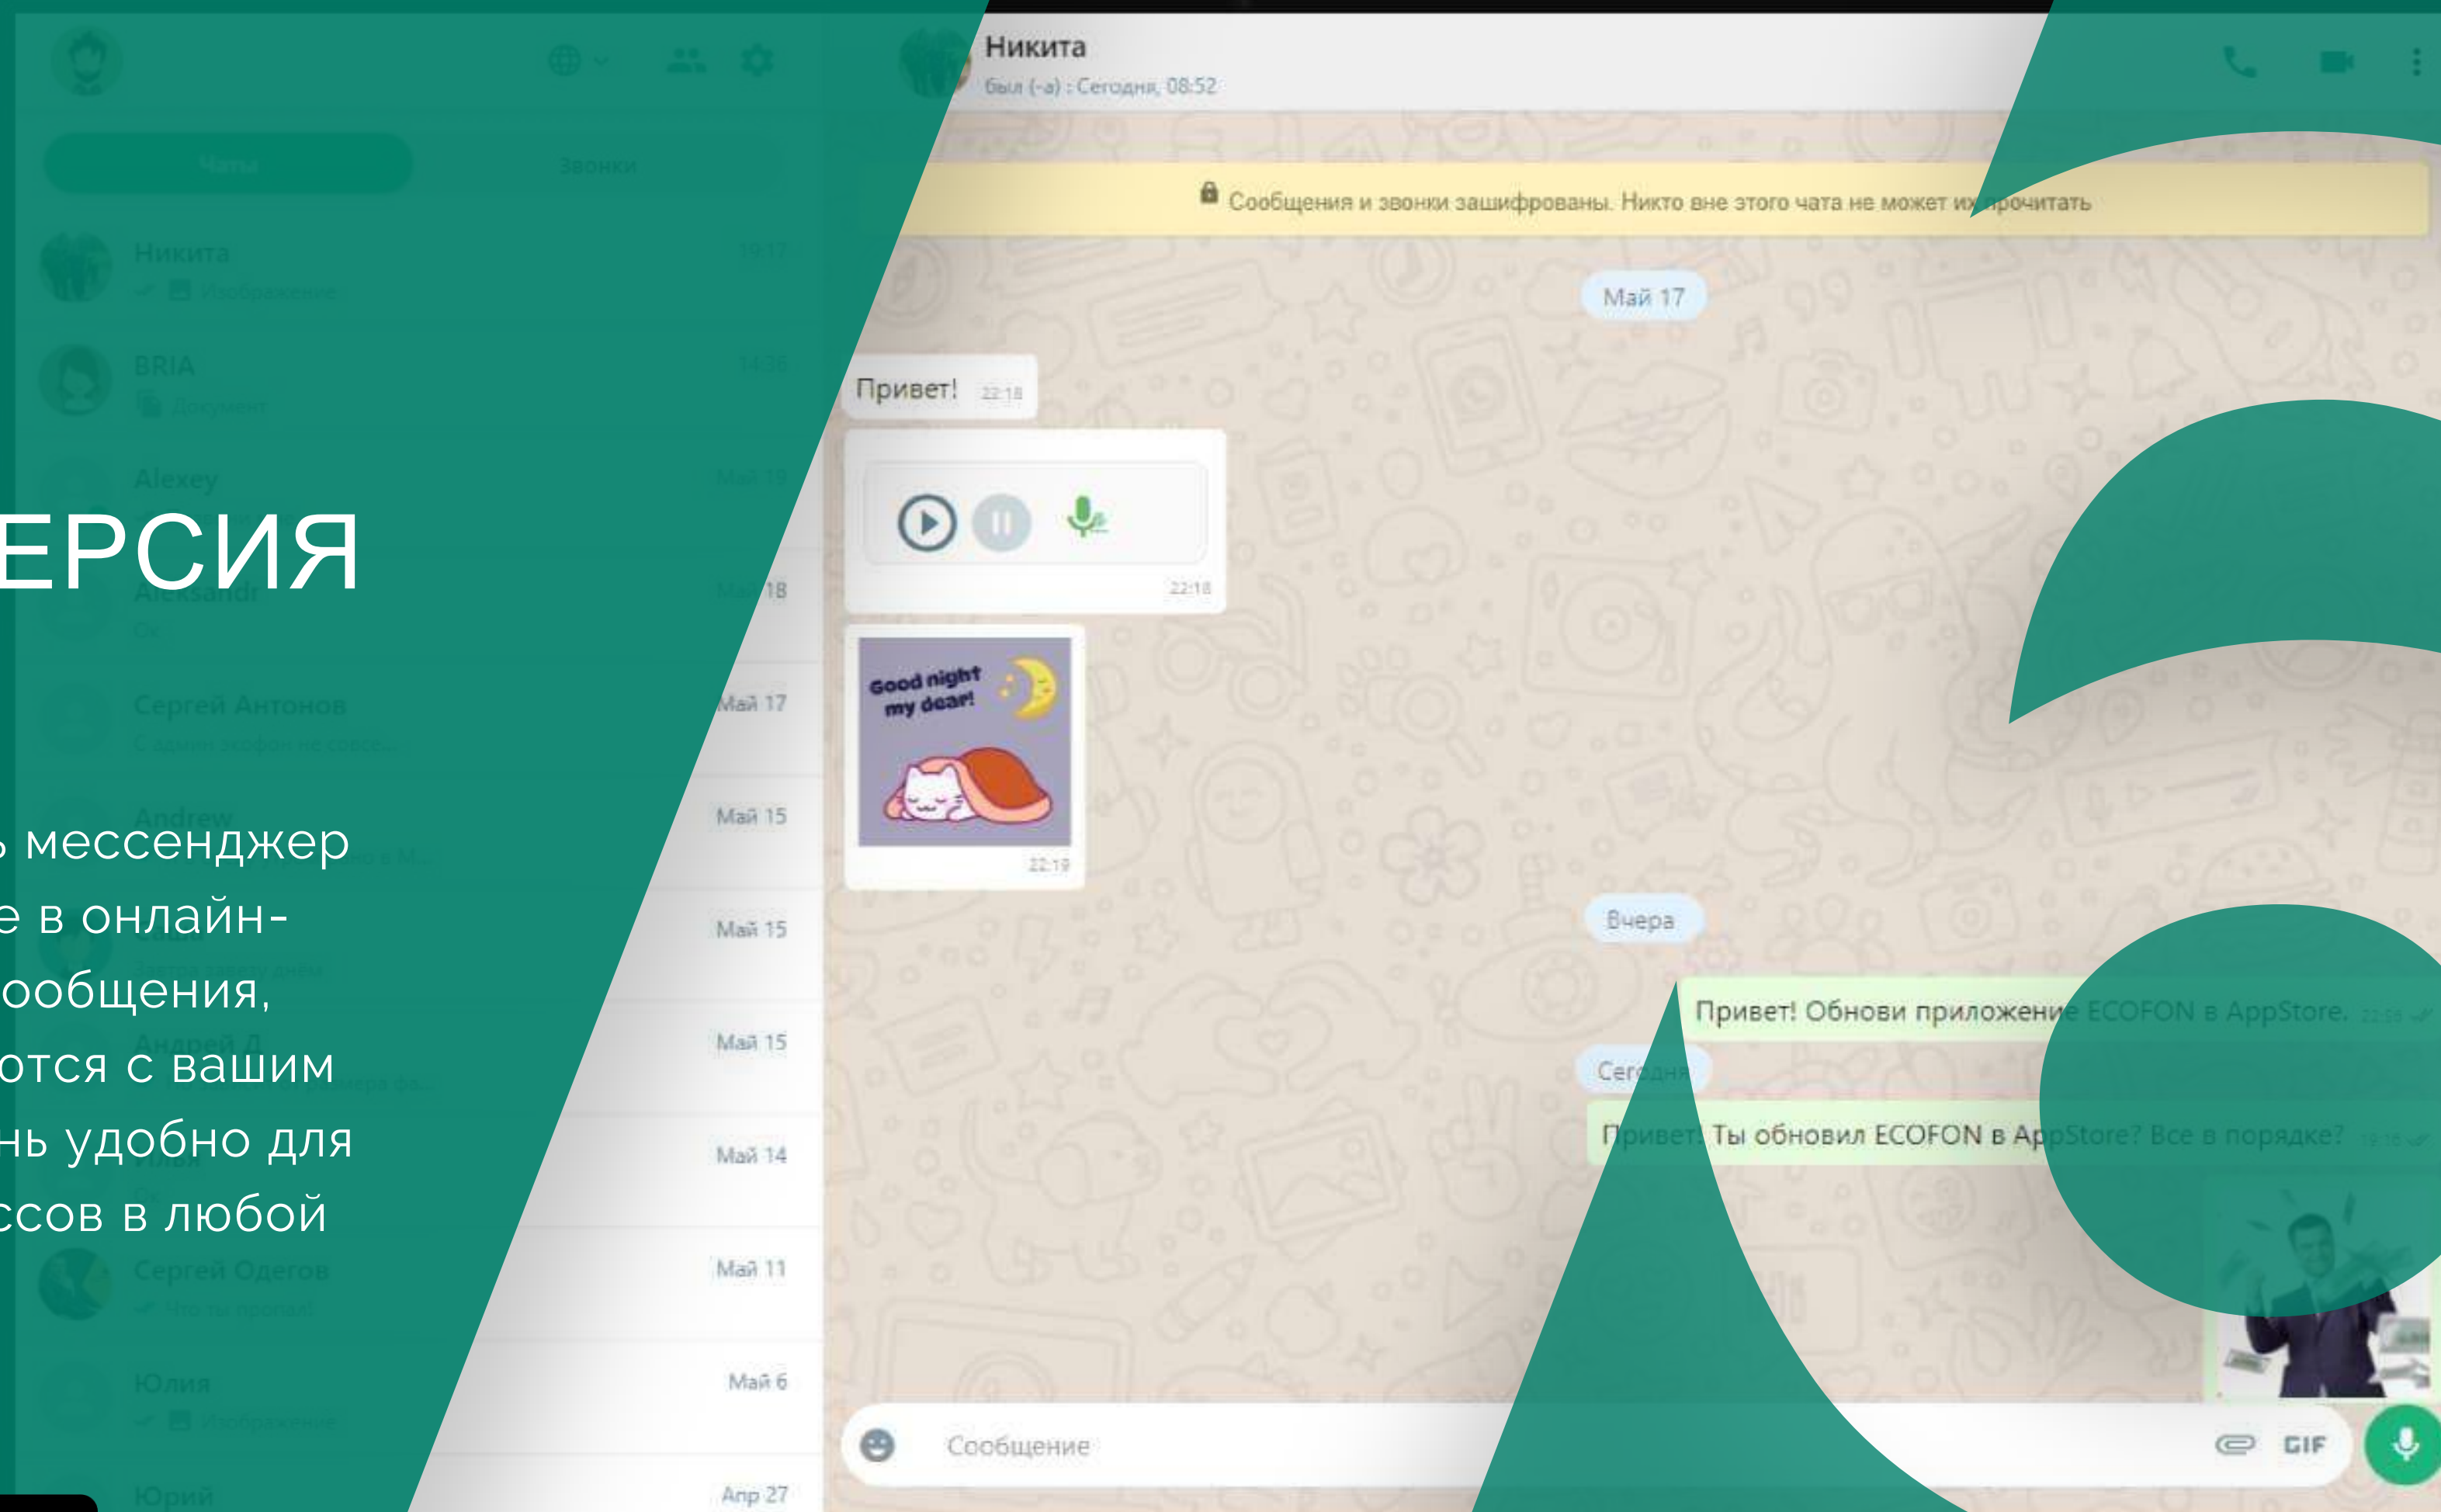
ЕРСИЯ

ь мессенджер
е в онлайн-
ообщения,
отся с вашим
нь удобно для
ссов в любой

Чаты
Звонки

Никита 19:17
Изображение

BRIA 14:36
Документ

Alexey Май 19

Aleksandr Май 18
Ок

Сергей Антонов Май 17

Andrew Май 15

Май 15

Андрей Д. Май 15

Май 14

Сергей Одегов Май 11
Что ты пропал

Юлия Май 6
Изображение

Юрий Апр 27

Никита
был (-а) : Сегодня, 08:52

Сообщения и звонки зашифрованы. Никто вне этого чата не может их прочитать

Май 17

Привет! 22:18

22:18

Good night my dear!

22:19

Вчера

Привет! Обнови приложение ECOFON в AppStore.

Сегодня

Привет! Ты обновил ECOFON в AppStore? Все в порядке?

Сообщение

GIF